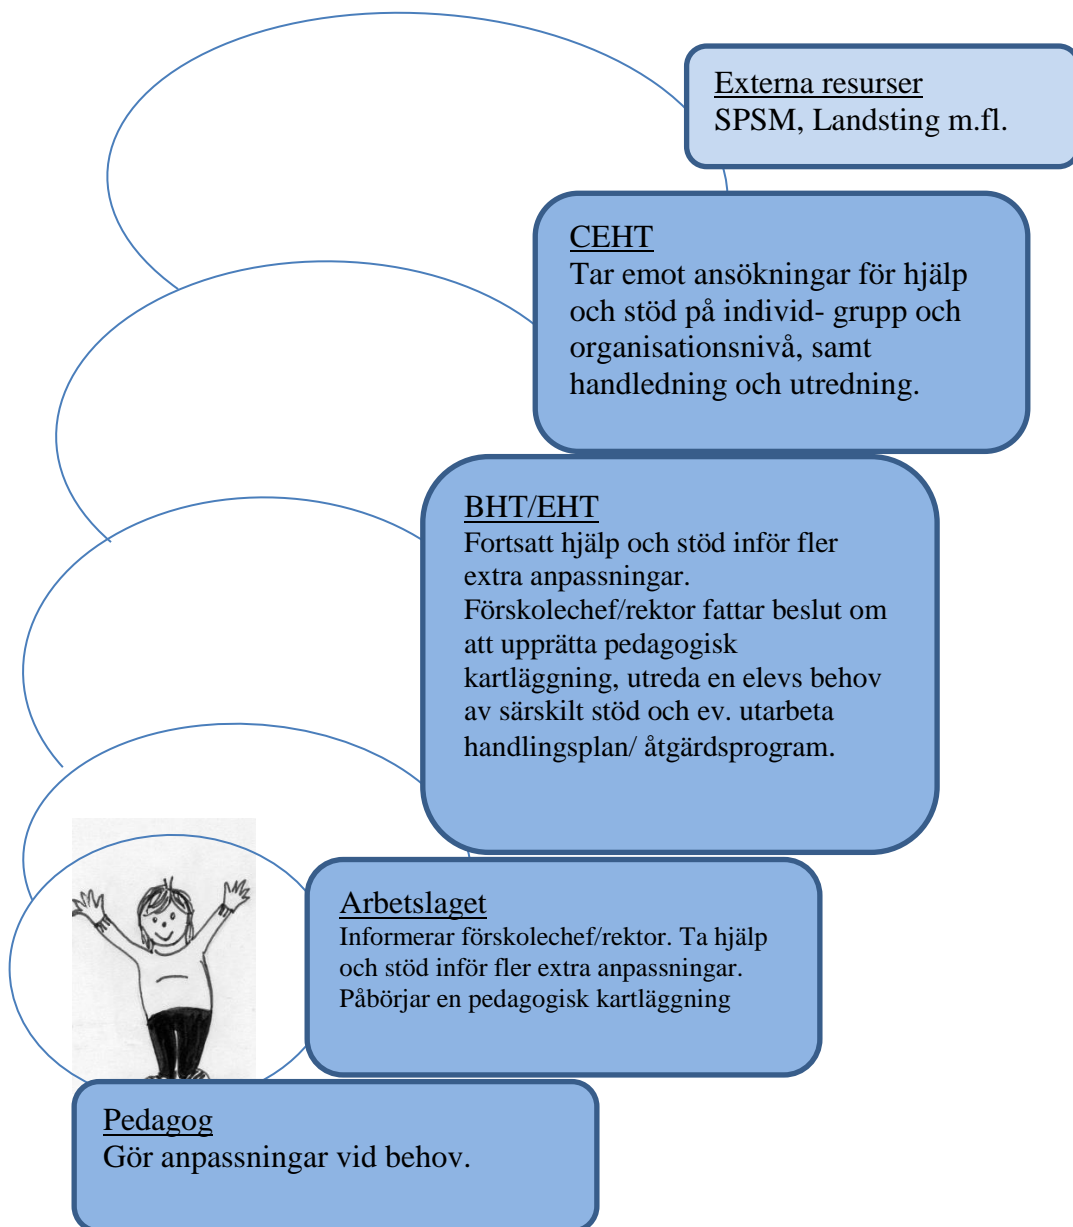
Externa resurser
SPSM, Landsting m.fl.

CEHT
Tar emot ansökningar för hjälp och stöd på individ- grupp och organisationsnivå, samt handledning och utredning.

BHT/EHT
Fortsatt hjälp och stöd inför fler extra anpassningar.
Förskolechef/rektor fattar beslut om att upprätta pedagogisk kartläggning, utreda en elevs behov av särskilt stöd och ev. utarbeta handlingsplan/ åtgärdsprogram.

Arbetslaget
Informerar förskolechef/rektor. Ta hjälp och stöd inför fler extra anpassningar.
Påbörjar en pedagogisk kartläggning

Pedagog
Gör anpassningar vid behov.